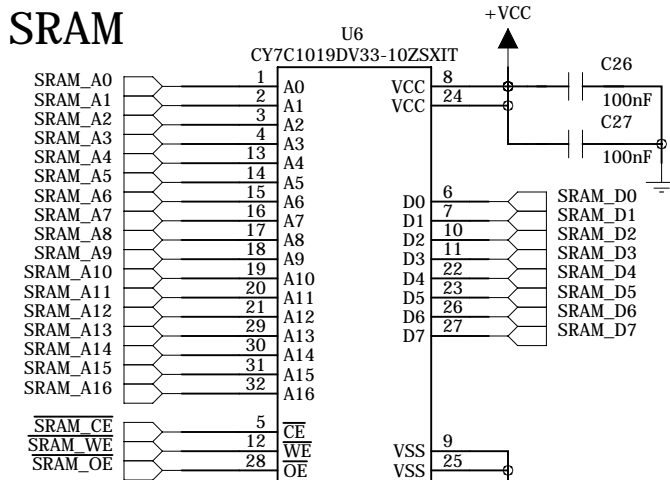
SRAM

U6
CY7C1019DV33-10ZSXIT

+VCC

C26
100nF
C27
100nF

SRAM_A0 1 A0
SRAM_A1 2 A1
SRAM_A2 3 A2
SRAM_A3 4 A3
SRAM_A4 13 A4
SRAM_A5 14 A5
SRAM_A6 15 A6
SRAM_A7 16 A7
SRAM_A8 17 A8
SRAM_A9 18 A9
SRAM_A10 19 A10
SRAM_A11 20 A11
SRAM_A12 21 A12
SRAM_A13 29 A13
SRAM_A14 30 A14
SRAM_A15 31 A15
SRAM_A16 32 A16

$\overline{\text{SRAM\_CE}}$ 5 $\overline{\text{CE}}$
$\overline{\text{SRAM\_WE}}$ 12 $\overline{\text{WE}}$
$\overline{\text{SRAM\_OE}}$ 28 $\overline{\text{OE}}$

VCC 8
VCC 24

D0 6 SRAM_D0
D1 7 SRAM_D1
D2 10 SRAM_D2
D3 11 SRAM_D3
D4 22 SRAM_D4
D5 23 SRAM_D5
D6 26 SRAM_D6
D7 27 SRAM_D7

VSS 9
VSS 25